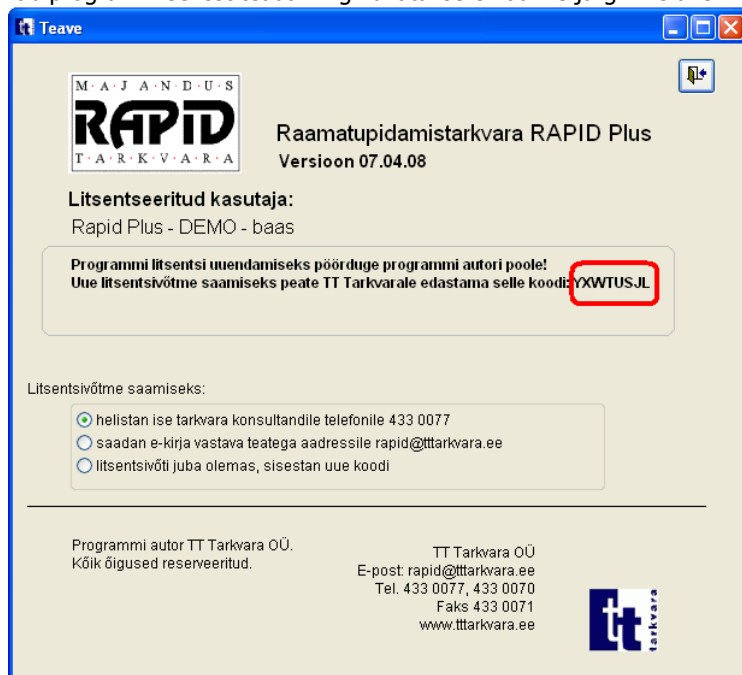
Teave

M·A·J·A·N·D·U·S
RAPID
T·A·R·K·V·A·R·A

Raamatupidamistarkvara RAPID Plus
Versioon 07.04.08

Litsentseeritud kasutaja:
Rapid Plus - DEMO - baas

Programmi litsentsi uuendamiseks pöörduge programmi autori poole!
Uue litsentsivõtme saamiseks peate TT Tarkvarale edastama selle koodi: YXWTUSJL

Litsentsivõtme saamiseks:

helistan ise tarkvara konsultandile telefonile 433 0077
saadan e-kirja vastava teatega aadressile rapid@tttarkvara.ee
litsentsivõti juba olemas, sisestan uue koodi

Programmi autor TT Tarkvara OÜ.
Kõik õigused reserveeritud.

TT Tarkvara OÜ
E-post: rapid@tttarkvara.ee
Tel. 433 0077, 433 0070
Faks 433 0071
www.tttarkvara.ee

tt
tarkvara